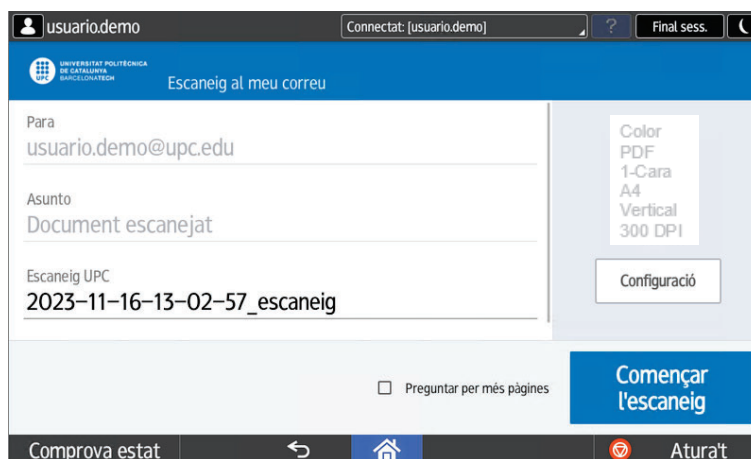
usuario.demo

Connectat: [usuario.demo]

?

Final sess.

UNIVERSITAT POLITÈCNICA DE CATALUNYA BARCELONATECH

UPC

Escaneig al meu correu

Para
usuario.demo@upc.edu

Asunto
Document escanejat

Escaneig UPC
2023-11-16-13-02-57_escaneig

Color
PDF
1-Cara
A4
Vertical
300 DPI

Configuració

Preguntar per més pàgines

Començar l'escaneig

Comprova estat

Atura't